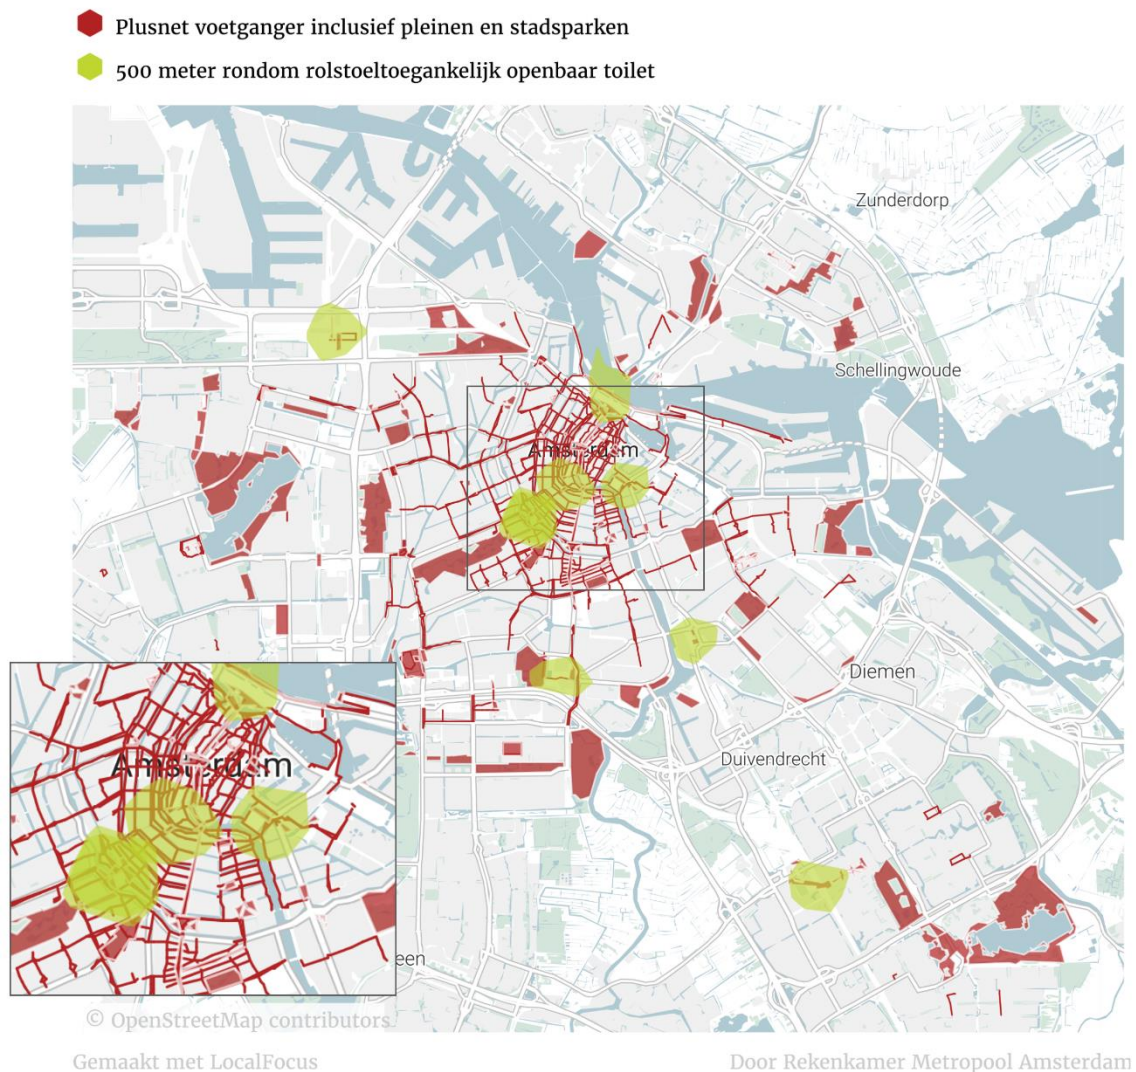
Plusnet voetganger inclusief pleinen en stadsparken

500 meter rondom rolstoeltoegankelijk openbaar toilet

Zunderdorp

Schellingwoude

Amsterdam

Diemen

Duivendrecht

Amsterdam

een

© OpenStreetMap contributors

Gemaakt met LocalFocus

Door Rekenkamer Metropool Amsterdam